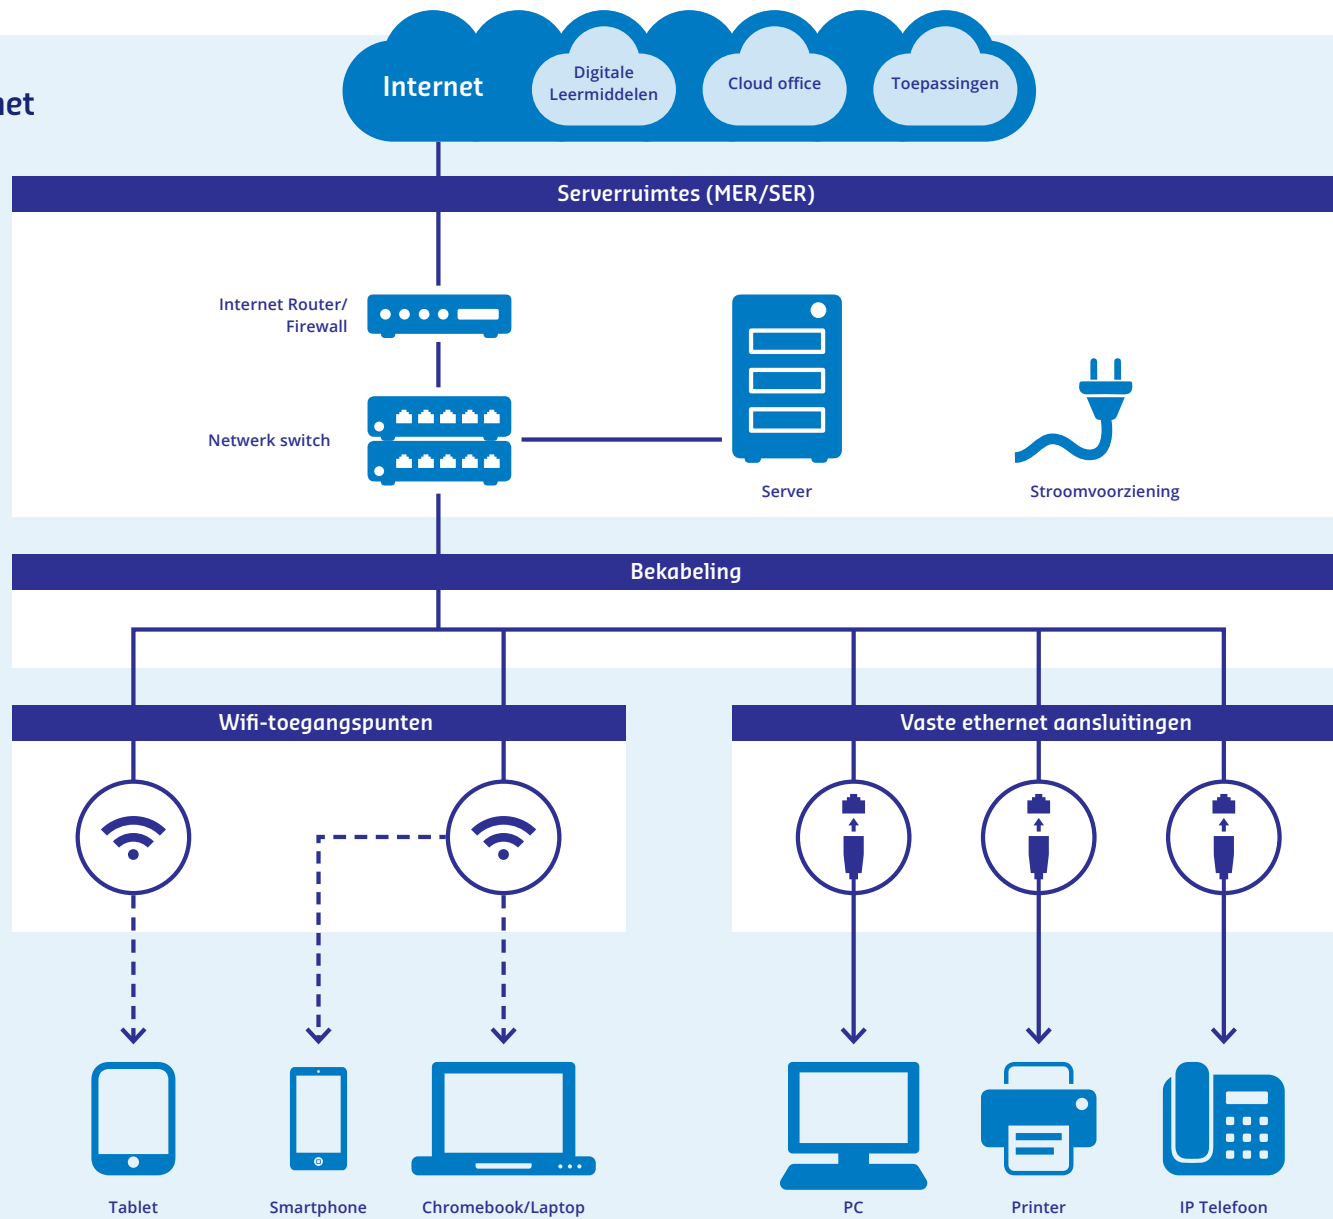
et

Internet

Digitale Leermiddelen

Cloud office

Toepassingen

Serverruimtes (MER/SER)

Internet Router/ Firewall

Netwerk switch

Server

Stroomvoorziening

Bekabeling

Wifi-toegangspunten

Vaste ethernet aansluitingen

Tablet

Smartphone

Chromebook/Laptop

PC

Printer

IP Telefoon